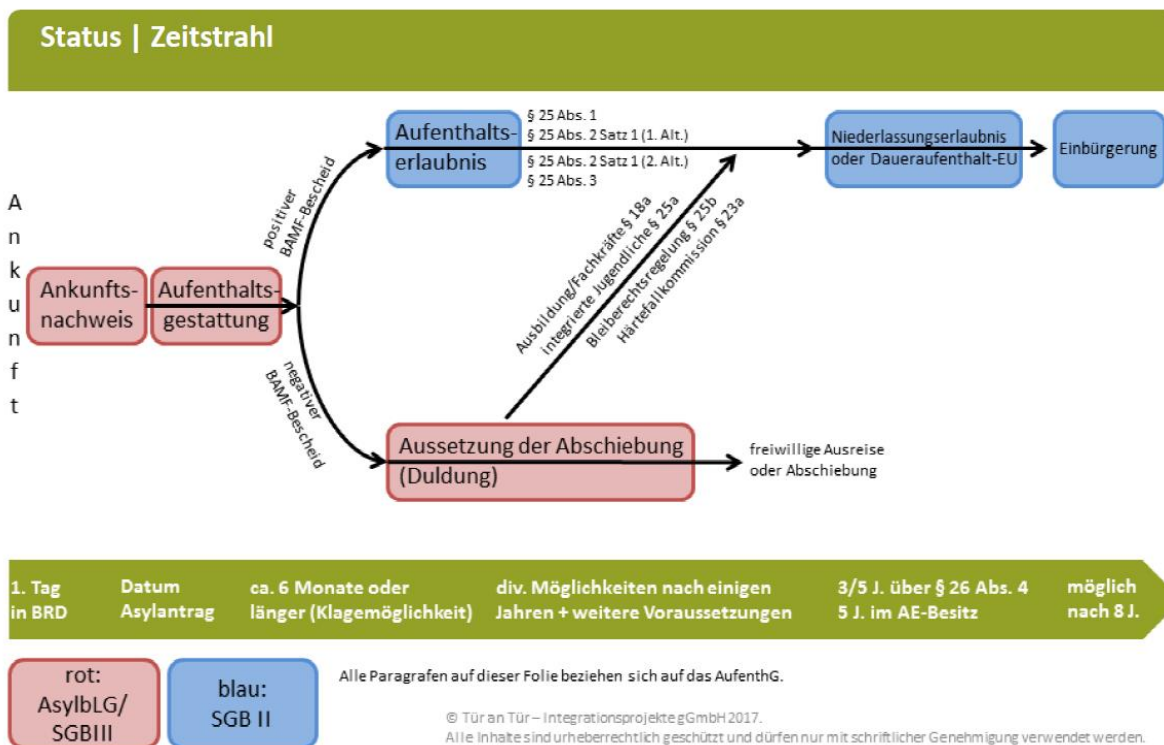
Status | Zeitstrahl

Ankunft

Ankunftsnachweis

Aufenthaltsgestattung

positiver BAMF-Bescheid

negativer BAMF-Bescheid

Aufenthaltserlaubnis

§ 25 Abs. 1
§ 25 Abs. 2 Satz 1 (1. Alt.)
§ 25 Abs. 2 Satz 1 (2. Alt.)
§ 25 Abs. 3

Niederlassungserlaubnis oder Daueraufenthalt-EU

Einbürgerung

Ausbildung/Fachkräfte § 18a
integrierte Jugendliche § 25a
Bleiberechtsregelung § 25b
Härtefallkommission § 23a

Aussetzung der Abschiebung (Duldung)

freiwillige Ausreise oder Abschiebung

1. Tag in BRD

Datum Asylantrag

ca. 6 Monate oder länger (Klagemöglichkeit)

div. Möglichkeiten nach einigen Jahren + weitere Voraussetzungen

3/5 J. über § 26 Abs. 4
5 J. im AE-Besitz

möglich nach 8 J.

rot: AsylbLG/ SGBIII

blau: SGB II

Alle Paragrafen auf dieser Folie beziehen sich auf das AufenthG.

© Tür an Tür – Integrationsprojekte gGmbH 2017.
Alle Inhalte sind urheberrechtlich geschützt und dürfen nur mit schriftlicher Genehmigung verwendet werden.